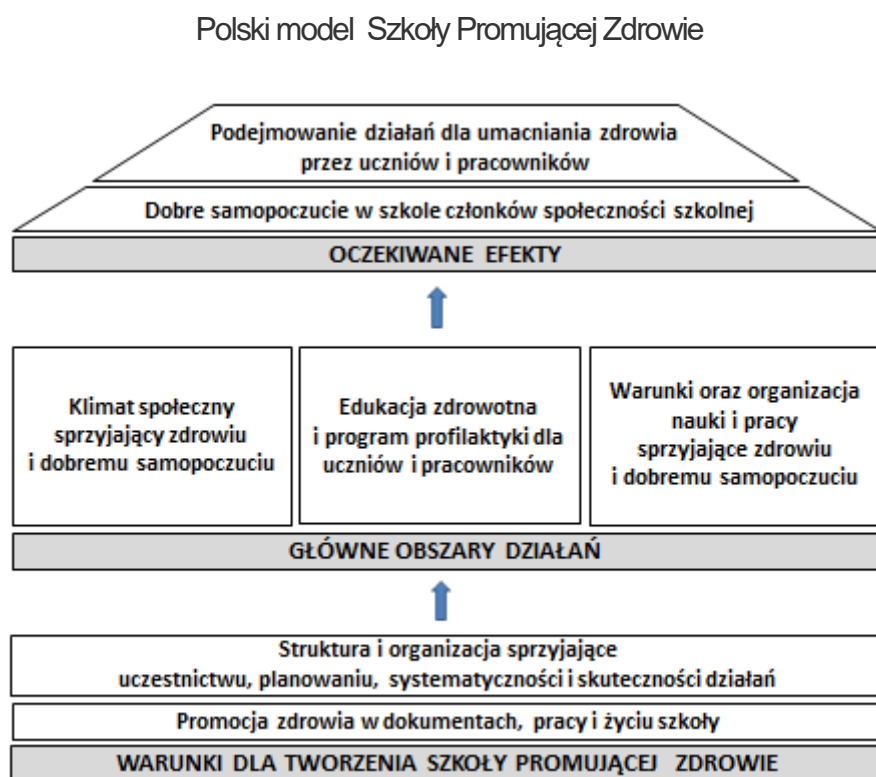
Polski model Szkoły Promującej Zdrowie

Podejmowanie działań dla umacniania zdrowia przez uczniów i pracowników

Dobre samopoczucie w szkole członków społeczności szkolnej

OCZEKIWANE EFEKTY

Klimat społeczny sprzyjający zdrowiu i dobremu samopoczuciu

Edukacja zdrowotna i program profilaktyki dla uczniów i pracowników

Warunki oraz organizacja nauki i pracy sprzyjające zdrowiu i dobremu samopoczuciu

GŁÓWNE OBSZARY DZIAŁAŃ

Struktura i organizacja sprzyjające uczestnictwu, planowaniu, systematyczności i skuteczności działań

Promocja zdrowia w dokumentach, pracy i życiu szkoły

WARUNKI DLA TWORZENIA SZKOŁY PROMUJĄCEJ ZDROWIE